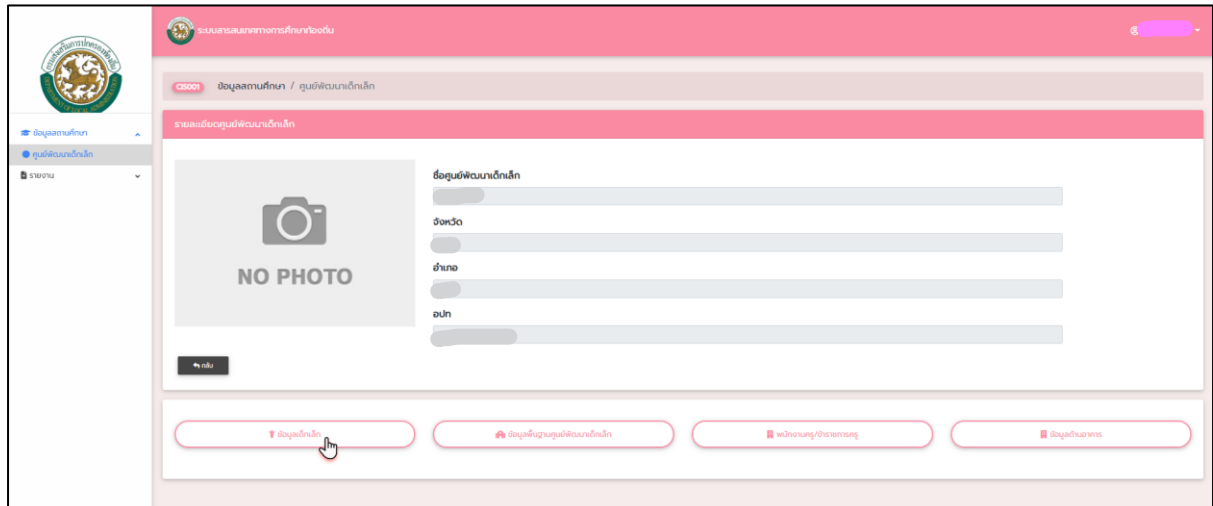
ระบบสารสนเทศทางการศึกษาท้องถิ่น

ข้อมูลสถานศึกษา
ศูนย์พัฒนาเด็กเล็ก
รายงาน

CIS001 ข้อมูลสถานศึกษา / ศูนย์พัฒนาเด็กเล็ก

รายละเอียดศูนย์พัฒนาเด็กเล็ก

NO PHOTO

ชื่อศูนย์พัฒนาเด็กเล็ก

จังหวัด

อำเภอ

อปท

กลับ

ข้อมูลเด็กเล็ก
ข้อมูลพื้นฐานศูนย์พัฒนาเด็กเล็ก
พนักงานครู/ข้าราชการครู
ข้อมูลด้านอาคาร